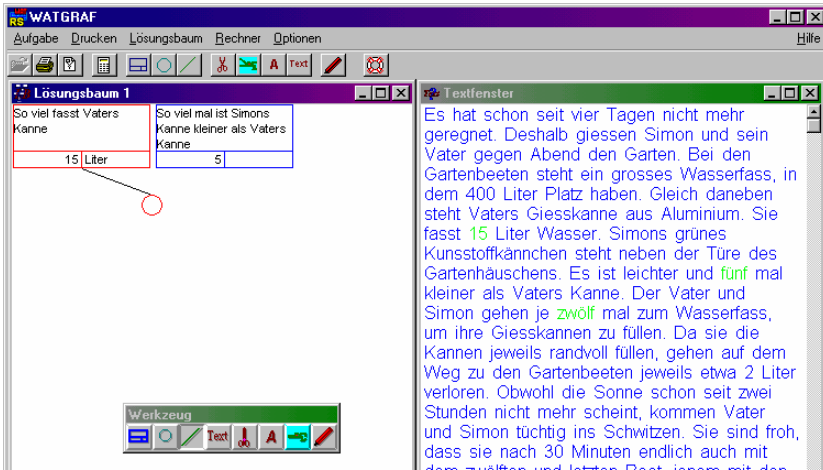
WATGRAF

Aufgabe Drucken Lösungsbaum Rechner Optionen Hilfe

Text

Lösungsbaum 1

So viel fasst Vaters Kanne

15 Liter

So viel mal ist Simons Kanne kleiner als Vaters Kanne

5

Werkzeug

Text A

Textfenster

Es hat schon seit vier Tagen nicht mehr geregnet. Deshalb giessen Simon und sein Vater gegen Abend den Garten. Bei den Gartenbeeten steht ein grosses Wasserfass, in dem 400 Liter Platz haben. Gleich daneben steht Vaters Giesskanne aus Aluminium. Sie fasst 15 Liter Wasser. Simons grünes Kunststoffkännchen steht neben der Türe des Gartenhäuschens. Es ist leichter und fünf mal kleiner als Vaters Kanne. Der Vater und Simon gehen je zwölf mal zum Wasserfass, um ihre Giesskannen zu füllen. Da sie die Kannen jeweils randvoll füllen, gehen auf dem Weg zu den Gartenbeeten jeweils etwa 2 Liter verloren. Obwohl die Sonne schon seit zwei Stunden nicht mehr scheint, kommen Vater und Simon tüchtig ins Schwitzen. Sie sind froh, dass sie nach 30 Minuten endlich auch mit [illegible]